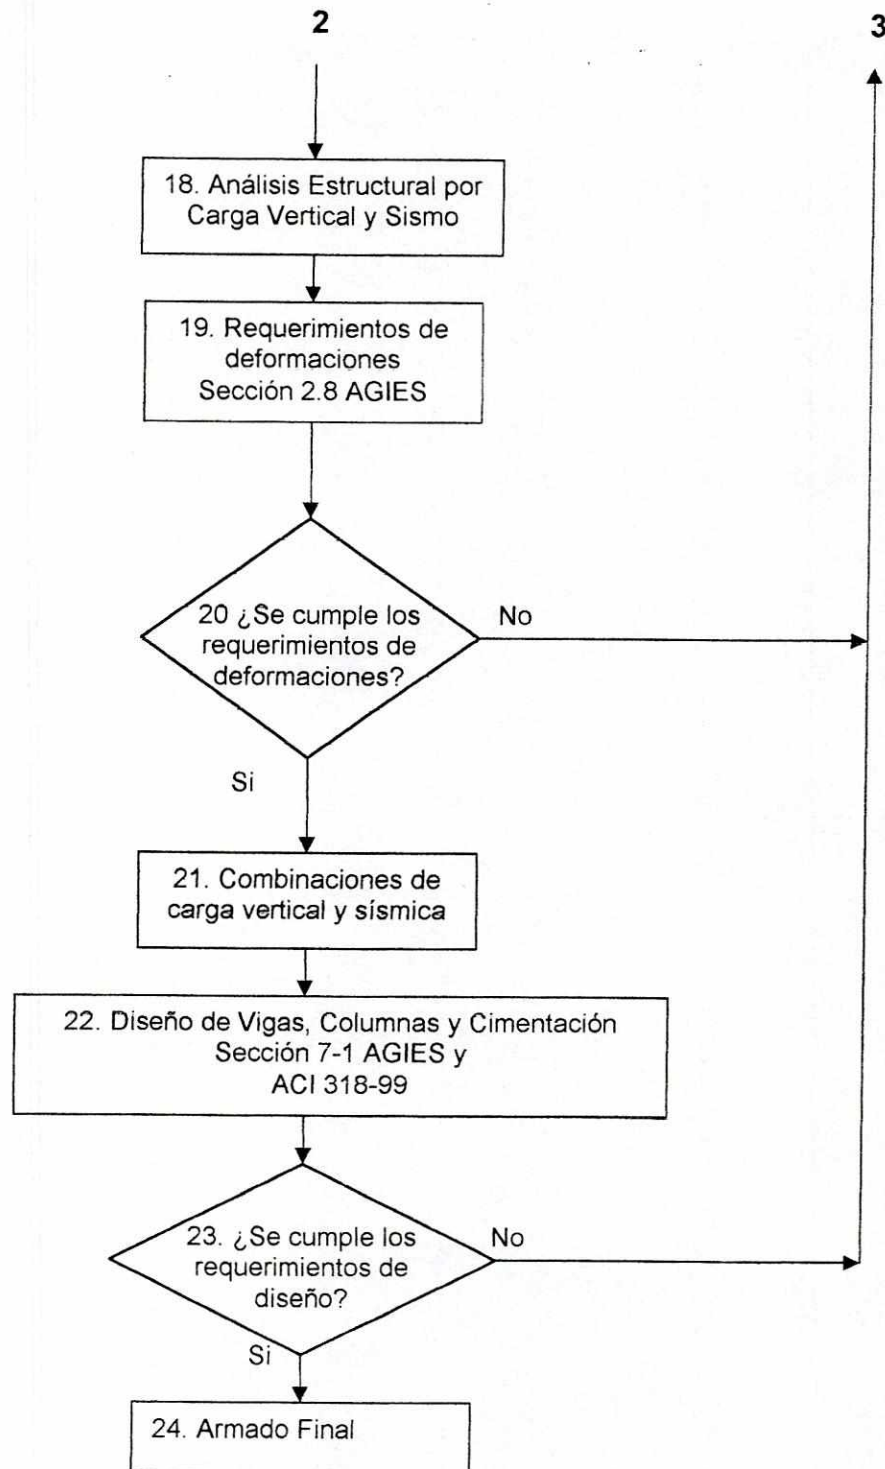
2

3

18. Análisis Estructural por Carga Vertical y Sismo

19. Requerimientos de deformaciones Sección 2.8 AGIES

20 ¿Se cumple los requerimientos de deformaciones?

No

Si

21. Combinaciones de carga vertical y sísmica

22. Diseño de Vigas, Columnas y Cimentación Sección 7-1 AGIES y ACI 318-99

23. ¿Se cumple los requerimientos de diseño?

No

Si

24. Armado Final